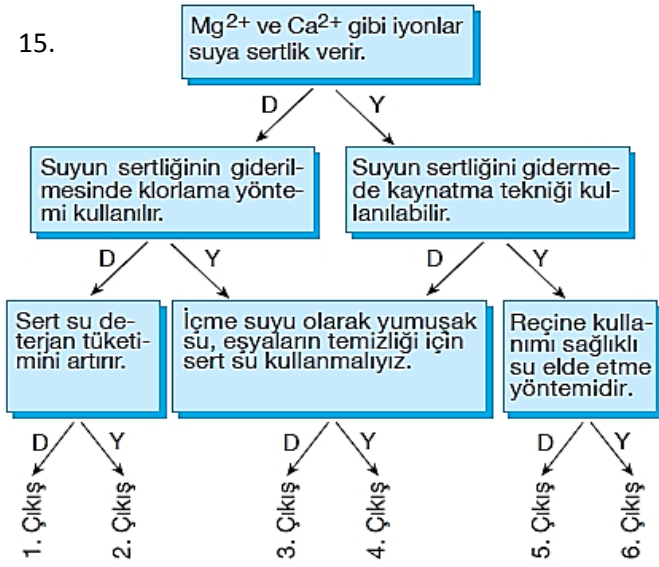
15.

$Mg^{2+}$ ve $Ca^{2+}$ gibi iyonlar suya sertlik verir.

D Y

Suyun sertliğinin giderilmesinde klorlama yöntemi kullanılır.

Suyun sertliğini gidermede kaynatma tekniği kullanılabilir.

D Y D Y

Sert su deterjan tüketimini artırır.

İçme suyu olarak yumuşak su, eşyaların temizliği için sert su kullanmalıyız.

Reçine kullanımı sağlıklı su elde etme yöntemidir.

D Y D Y D Y

1. Çıkış 2. Çıkış 3. Çıkış 4. Çıkış 5. Çıkış 6. Çıkış